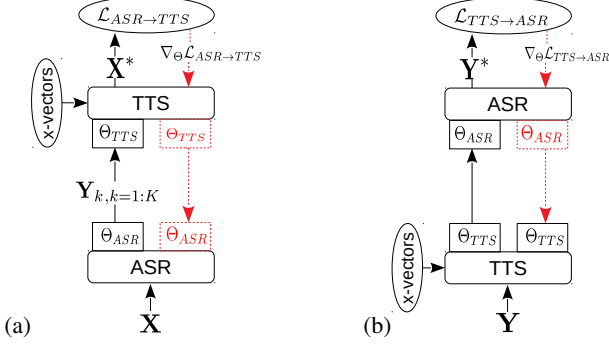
$\mathcal{L}_{ASR \to TTS}$

$\mathbf{X}^*$

$\nabla_{\Theta}\mathcal{L}_{ASR \to TTS}$

x-vectors

TTS

$\Theta_{TTS}$

$\Theta_{TTS}$

$\mathbf{Y}_{k,k=1:K}$

$\Theta_{ASR}$

$\Theta_{ASR}$

ASR

(a)

$\mathbf{X}$

$\mathcal{L}_{TTS \to ASR}$

$\mathbf{Y}^*$

$\nabla_{\Theta}\mathcal{L}_{TTS \to ASR}$

ASR

$\Theta_{ASR}$

$\Theta_{ASR}$

$\Theta_{TTS}$

$\Theta_{TTS}$

x-vectors

TTS

(b)

$\mathbf{Y}$